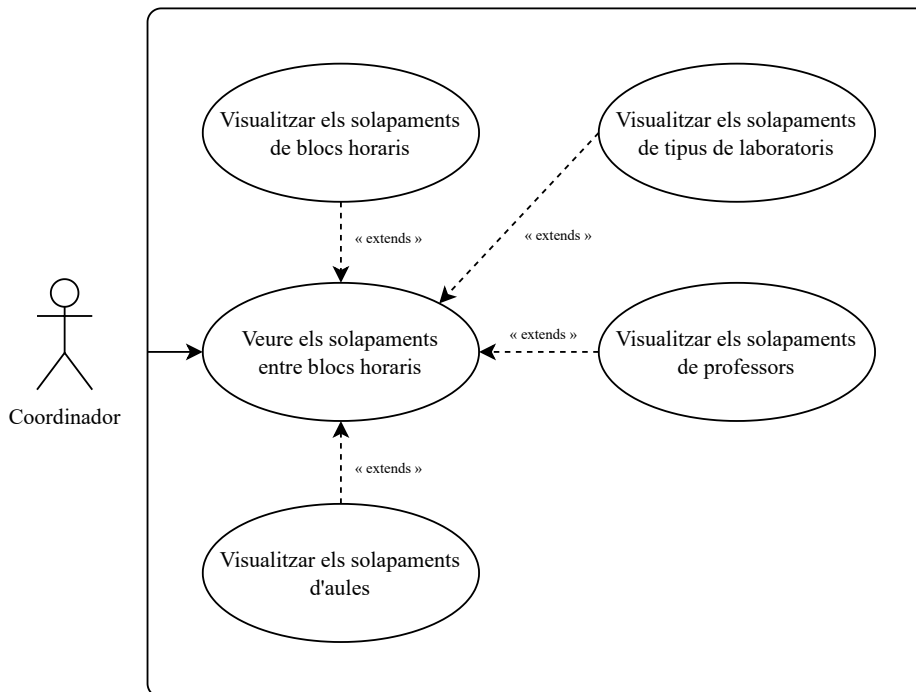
Visualitzar els solapaments de blocs horaris

Visualitzar els solapaments de tipus de laboratoris

« extends »

« extends »

Veure els solapaments entre blocs horaris

« extends »

Visualitzar els solapaments de professors

Coordinador

« extends »

Visualitzar els solapaments d'aules